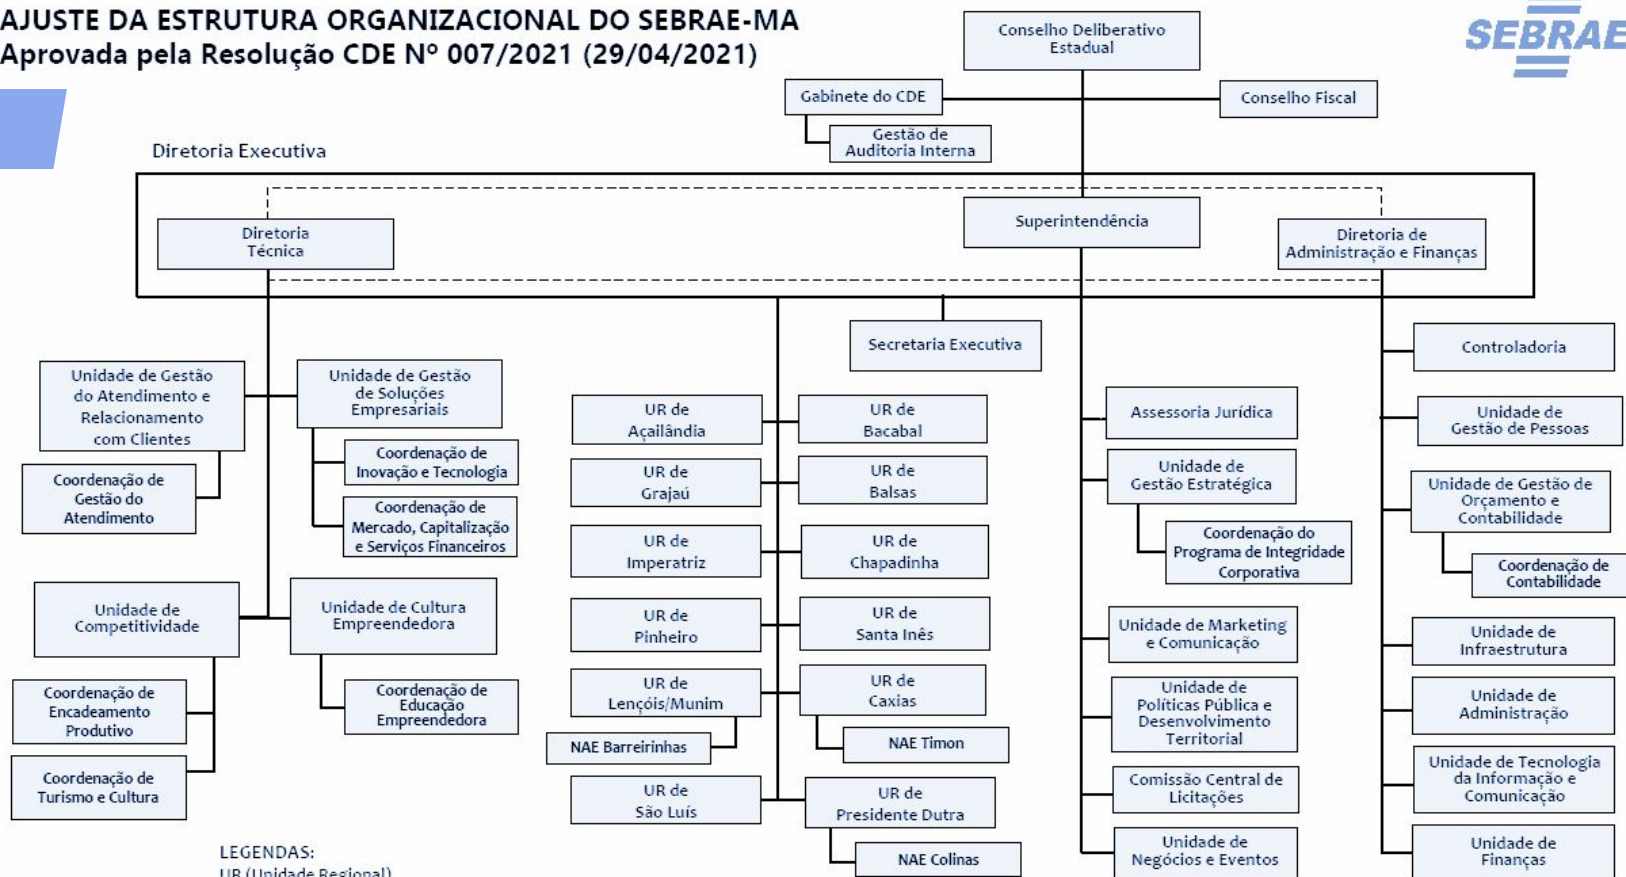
AJUSTE DA ESTRUTURA ORGANIZACIONAL DO SEBRAE-MA
Aprovada pela Resolução CDE Nº 007/2021 (29/04/2021)

SEBRAE

Conselho Deliberativo Estadual

Gabinete do CDE

Conselho Fiscal

Gestão de Auditoria Interna

Diretoria Executiva

Diretoria Técnica

Superintendência

Diretoria de Administração e Finanças

Secretaria Executiva

Controladoria

Unidade de Gestão do Atendimento e Relacionamento com Clientes

Coordenação de Gestão do Atendimento

Unidade de Gestão de Soluções Empresariais

Coordenação de Inovação e Tecnologia

Coordenação de Mercado, Capitalização e Serviços Financeiros

Unidade de Competitividade

Coordenação de Encadeamento Produtivo

Coordenação de Turismo e Cultura

Unidade de Cultura Empreendedora

Coordenação de Educação Empreendedora

UR de Açailândia

UR de Bacabal

UR de Grajaú

UR de Balsas

UR de Imperatriz

UR de Chapadinha

UR de Pinheiro

UR de Santa Inês

UR de Lençóis/Munim

UR de Caxias

NAE Barreirinhas

NAE Timon

UR de São Luís

UR de Presidente Dutra

NAE Colinas

Assessoria Jurídica

Unidade de Gestão Estratégica

Coordenação do Programa de Integridade Corporativa

Unidade de Marketing e Comunicação

Unidade de Políticas Pública e Desenvolvimento Territorial

Comissão Central de Licitações

Unidade de Negócios e Eventos

Unidade de Gestão de Pessoas

Unidade de Gestão de Orçamento e Contabilidade

Coordenação de Contabilidade

Unidade de Infraestrutura

Unidade de Administração

Unidade de Tecnologia da Informação e Comunicação

Unidade de Finanças

LEGENDAS:
UR (Unidade Regional)